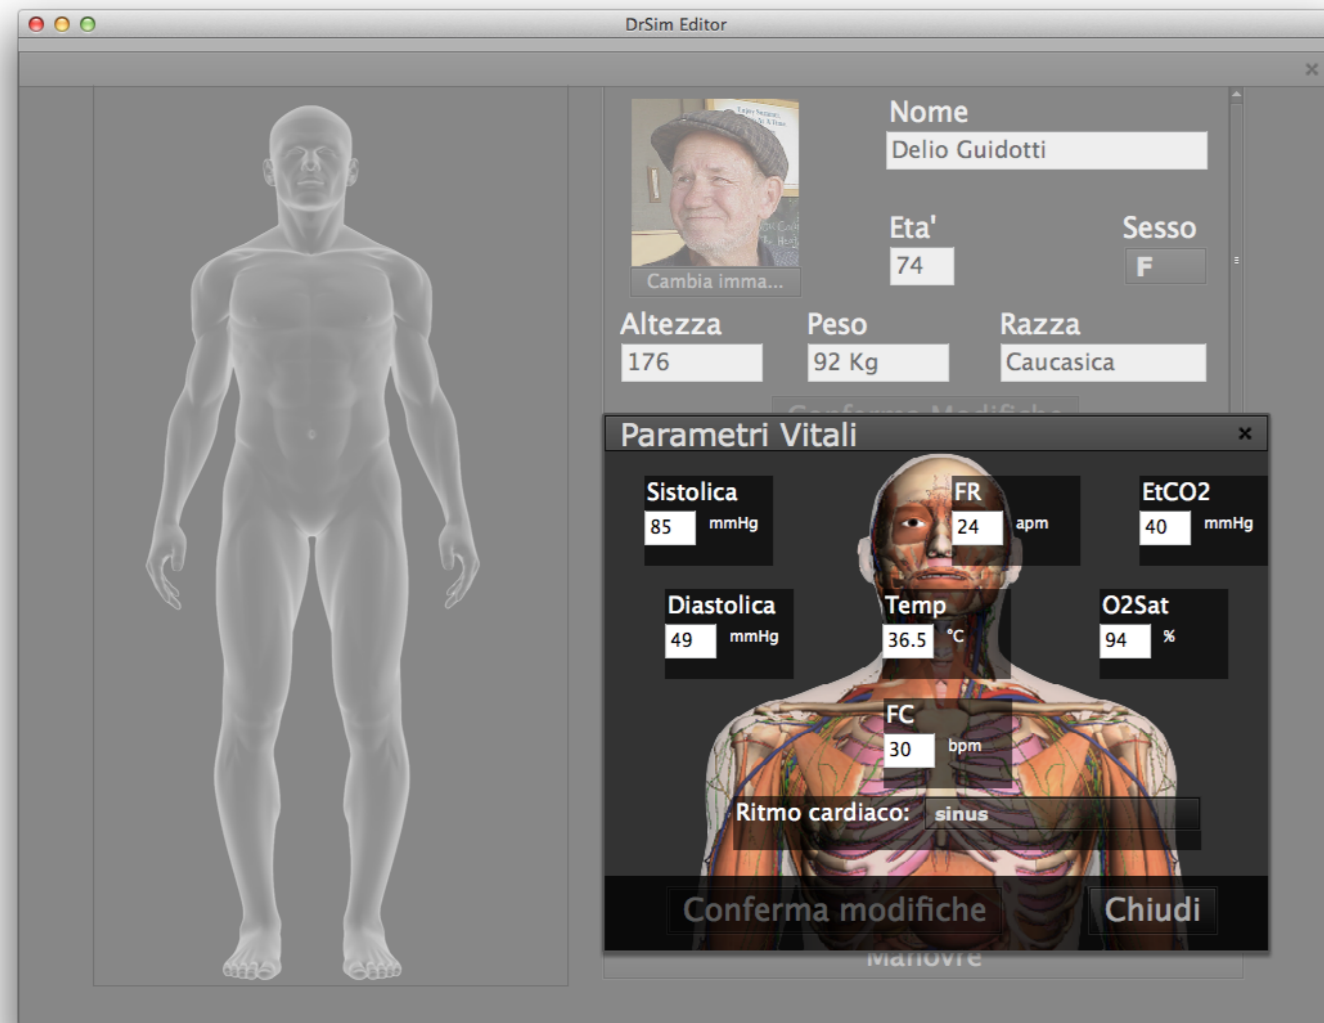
DrSim Editor

×

Cambia imma...

Nome
Delio Guidotti

Eta'
74

Sesso
F

Altezza
176

Peso
92 Kg

Razza
Caucasica

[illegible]

Parametri Vitali
×

Sistolica
85 mmHg

FR
24 apm

EtCO2
40 mmHg

Diastolica
49 mmHg

Temp
36.5 °C

O2Sat
94 %

FC
30 bpm

Ritmo cardiaco: sinus

Conferma modifiche
Chiudi

Manovre